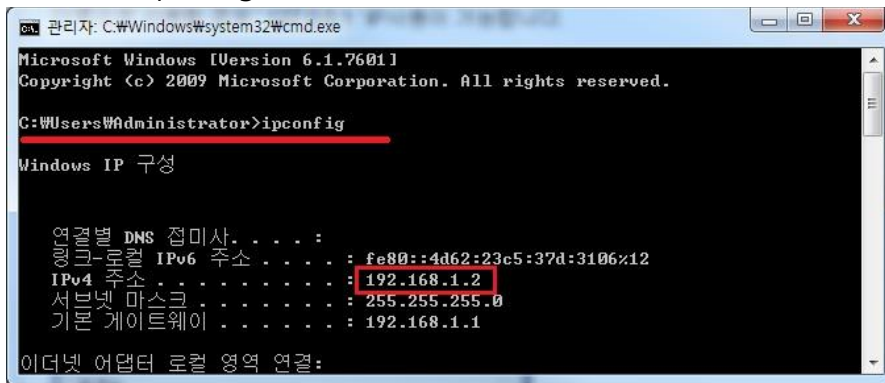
관리자: C:₩Windows₩system32₩cmd.exe

Microsoft Windows [Version 6.1.7601]
Copyright (c) 2009 Microsoft Corporation. All rights reserved.

C:₩Users₩Administrator>ipconfig

Windows IP 구성

연결별 DNS 접미사. . . . :
링크-로컬 IPv6 주소 . . . . : fe80::4d62:23c5:37d:3106%12
IPv4 주소 . . . . . . . . : 192.168.1.2
서브넷 마스크 . . . . . . : 255.255.255.0
기본 게이트웨이 . . . . . . : 192.168.1.1

이더넷 어댑터 로컬 영역 연결: